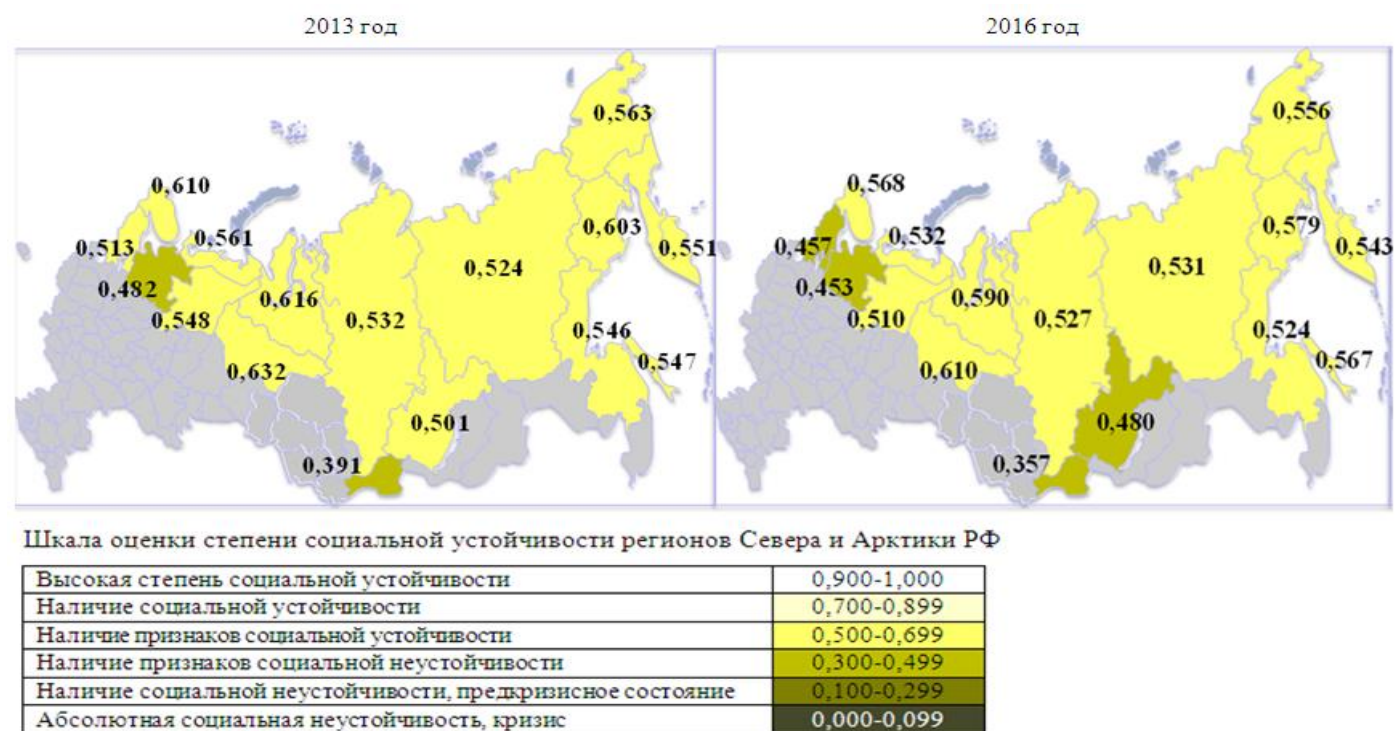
2013 год

0,563
0,610
0,561
0,603
0,513
0,551
0,524
0,482
0,616
0,548
0,532
0,546
0,547
0,632
0,501
0,391

2016 год

0,556
0,568
0,532
0,579
0,457
0,543
0,531
0,453
0,590
0,510
0,527
0,524
0,567
0,610
0,480
0,357

Шкала оценки степени социальной устойчивости регионов Севера и Арктики РФ

| Высокая степень социальной устойчивости | 0,900-1,000 |
|---|---|
| Наличие социальной устойчивости | 0,700-0,899 |
| Наличие признаков социальной устойчивости | 0,500-0,699 |
| Наличие признаков социальной неустойчивости | 0,300-0,499 |
| Наличие социальной неустойчивости, предкризисное состояние | 0,100-0,299 |
| Абсолютная социальная неустойчивость, кризис | 0,000-0,099 |